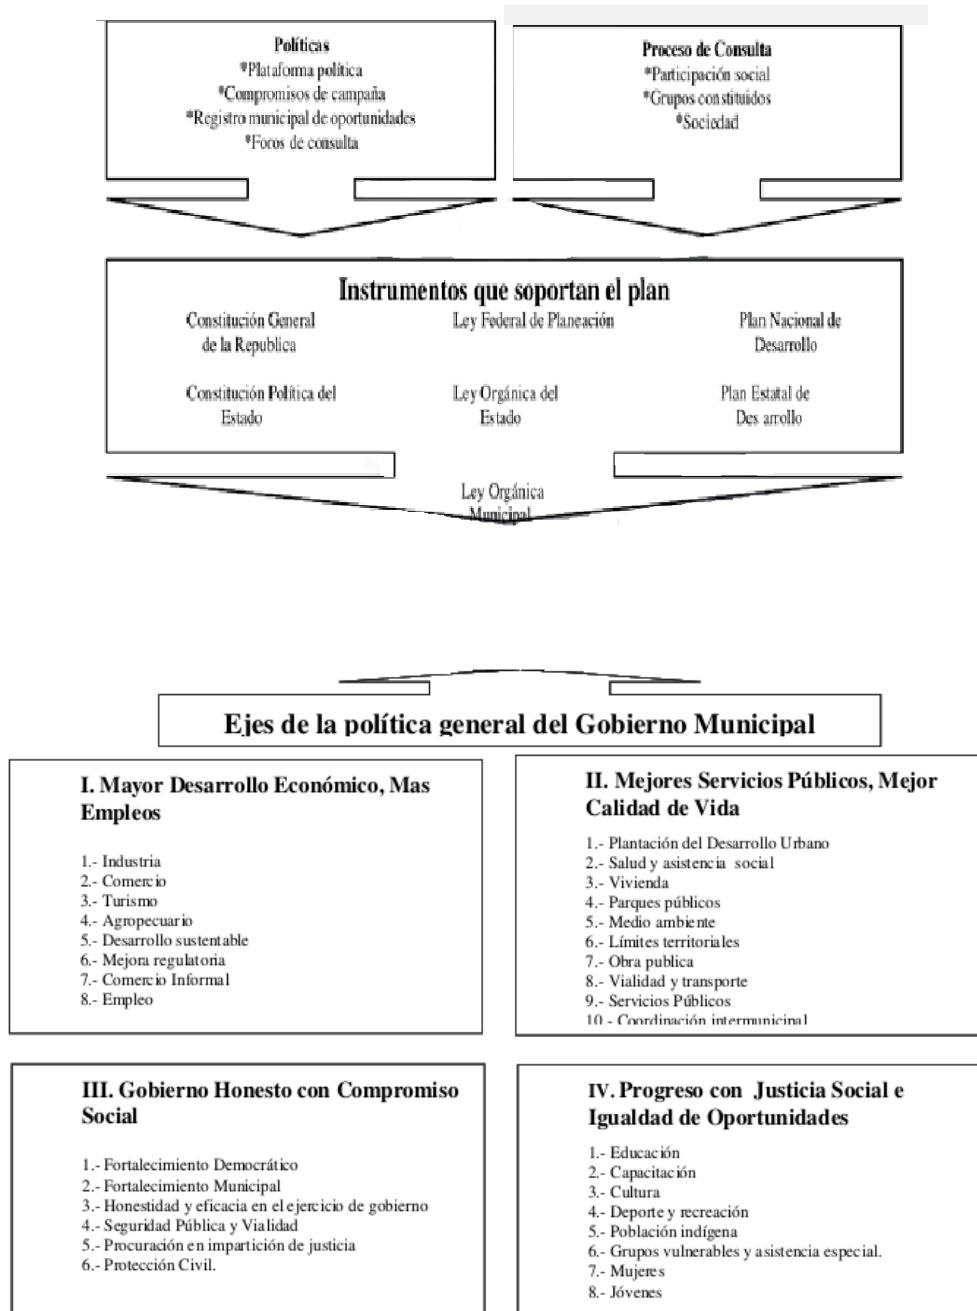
Políticas
*Plataforma política
*Compromisos de campaña
*Registro municipal de oportunidades
*Foros de consulta

Proceso de Consulta
*Participación social
*Grupos constituidos
*Sociedad

Instrumentos que soportan el plan

Constitución General de la Republica

Ley Federal de Planeación

Plan Nacional de Desarrollo

Constitución Política del Estado

Ley Orgánica del Estado

Plan Estatal de Desarrollo

Ley Orgánica Municipal

Ejes de la política general del Gobierno Municipal

I. Mayor Desarrollo Económico, Mas Empleos

1.- Industria
2.- Comercio
3.- Turismo
4.- Agropecuario
5.- Desarrollo sustentable
6.- Mejora regulatoria
7.- Comercio Informal
8.- Empleo

II. Mejores Servicios Públicos, Mejor Calidad de Vida

1.- Plantación del Desarrollo Urbano
2.- Salud y asistencia social
3.- Vivienda
4.- Parques públicos
5.- Medio ambiente
6.- Límites territoriales
7.- Obra publica
8.- Vialidad y transporte
9.- Servicios Públicos
10.- Coordinación intermunicipal

III. Gobierno Honesto con Compromiso Social

1.- Fortalecimiento Democrático
2.- Fortalecimiento Municipal
3.- Honestidad y eficacia en el ejercicio de gobierno
4.- Seguridad Pública y Vialidad
5.- Procuración en impartición de justicia
6.- Protección Civil.

IV. Progreso con Justicia Social e Igualdad de Oportunidades

1.- Educación
2.- Capacitación
3.- Cultura
4.- Deporte y recreación
5.- Población indígena
6.- Grupos vulnerables y asistencia especial.
7.- Mujeres
8.- Jóvenes